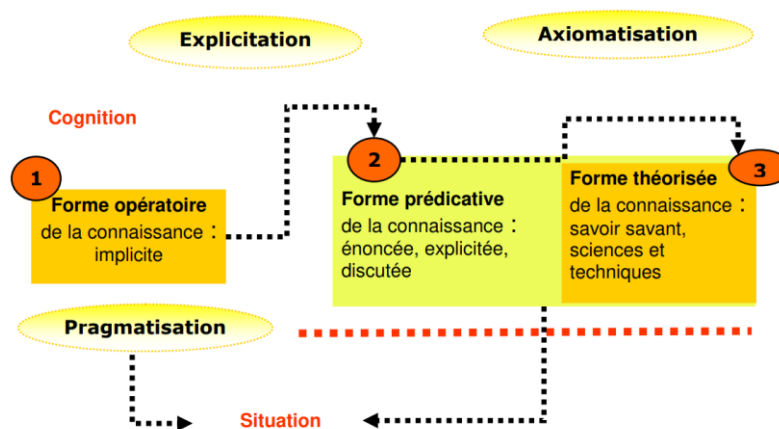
Explicitation

Axiomatisation

Cognition

1

Forme opératoire de la connaissance : implicite

2

Forme prédicative de la connaissance : énoncée, explicitée, discutée

3

Forme théorisée de la connaissance : savoir savant, sciences et techniques

Pragmatisation

Situation